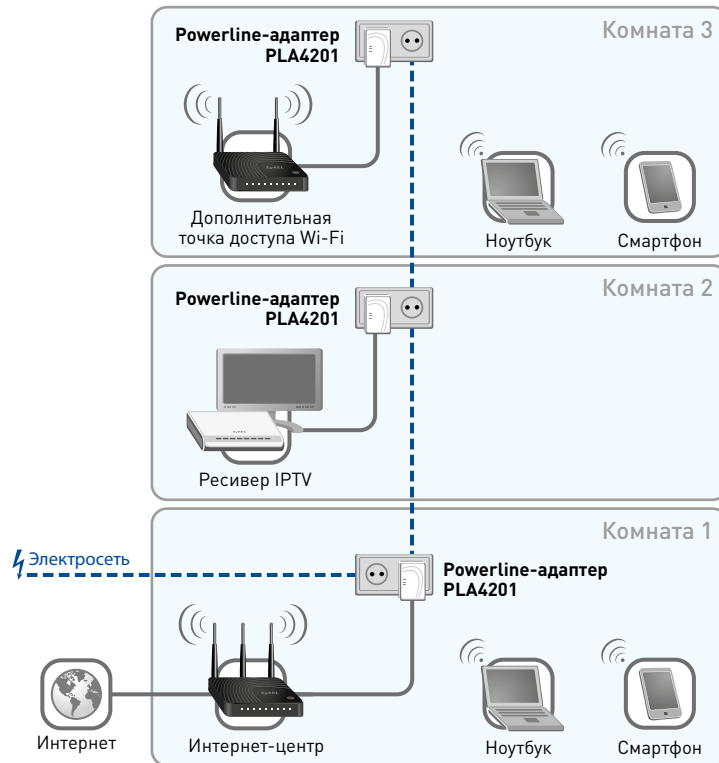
Powerline-адаптер PLA4201

Комната 3

Дополнительная точка доступа Wi-Fi

Ноутбук

Смартфон

Powerline-адаптер PLA4201

Комната 2

Ресивер IPTV

Комната 1

Электросеть

Powerline-адаптер PLA4201

Интернет

Интернет-центр

Ноутбук

Смартфон